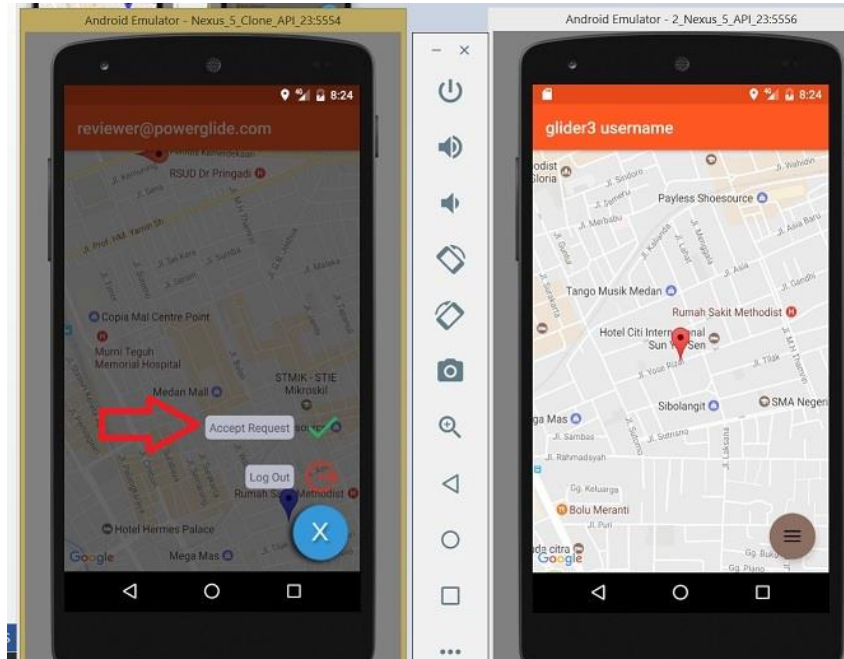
Android Emulator - Nexus_5_Clone_API_23:5554

8:24

reviewer@powerglide.com

RSUD Dr Pringadi

Copia Mal Centre Point

Murni Teguh Memorial Hospital

Medan Mall

STMIK - STIE Mikroskil

Accept Request

Log Out

Rumah Sakit Methodist

Hotel Hermes Palace

Mega Mas

Google

Android Emulator - 2_Nexus_5_API_23:5556

8:24

glider3 username

Payless Shoesource

Tango Musik Medan

Rumah Sakit Methodist

Hotel Citi International

Sun Yat Sen

Sibolangit

SMA Negeri

Mega Mas

Jl. Sambas

Jl. Rahmadsyah

Gg. Keluarga

Bolu Meranti

Jl. Puri

Google